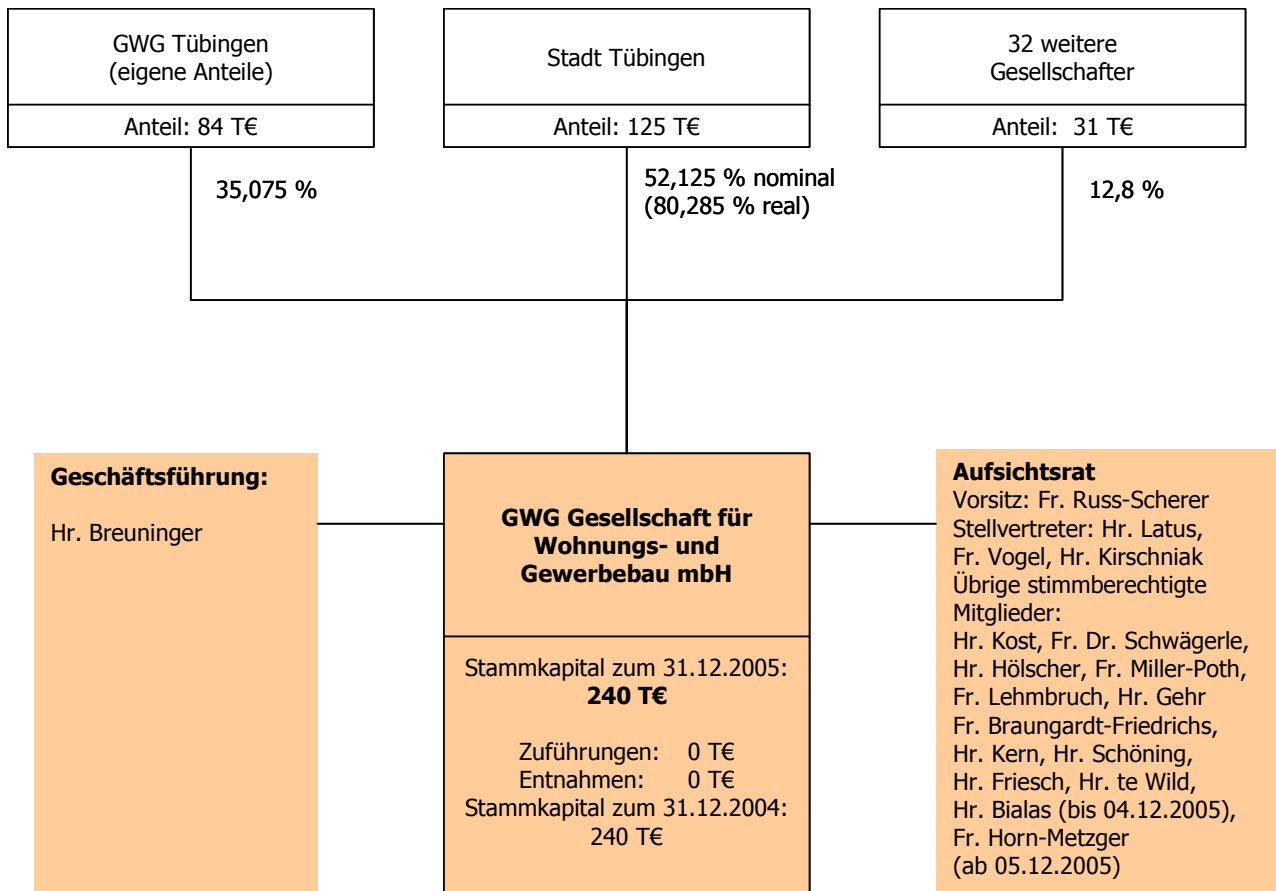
GWG Tübingen
(eigene Anteile)

Anteil: 84 T€

Stadt Tübingen

Anteil: 125 T€

32 weitere
Gesellschafter

Anteil: 31 T€

35,075 %

52,125 % nominal
(80,285 % real)

12,8 %

**Geschäftsführung:**

Hr. Breuninger

**GWG Gesellschaft für Wohnungs- und Gewerbebau mbH**

Stammkapital zum 31.12.2005:
**240 T€**

Zuführungen: 0 T€
Entnahmen: 0 T€
Stammkapital zum 31.12.2004:
240 T€

**Aufsichtsrat**
Vorsitz: Fr. Russ-Scherer
Stellvertreter: Hr. Latus, Fr. Vogel, Hr. Kirschniak
Übrige stimmberechtigte Mitglieder:
Hr. Kost, Fr. Dr. Schwägerle, Hr. Hölscher, Fr. Miller-Poth, Fr. Lehmbruch, Hr. Gehr
Fr. Braungardt-Friedrichs, Hr. Kern, Hr. Schöning, Hr. Friesch, Hr. te Wild, Hr. Bialas (bis 04.12.2005), Fr. Horn-Metzger (ab 05.12.2005)